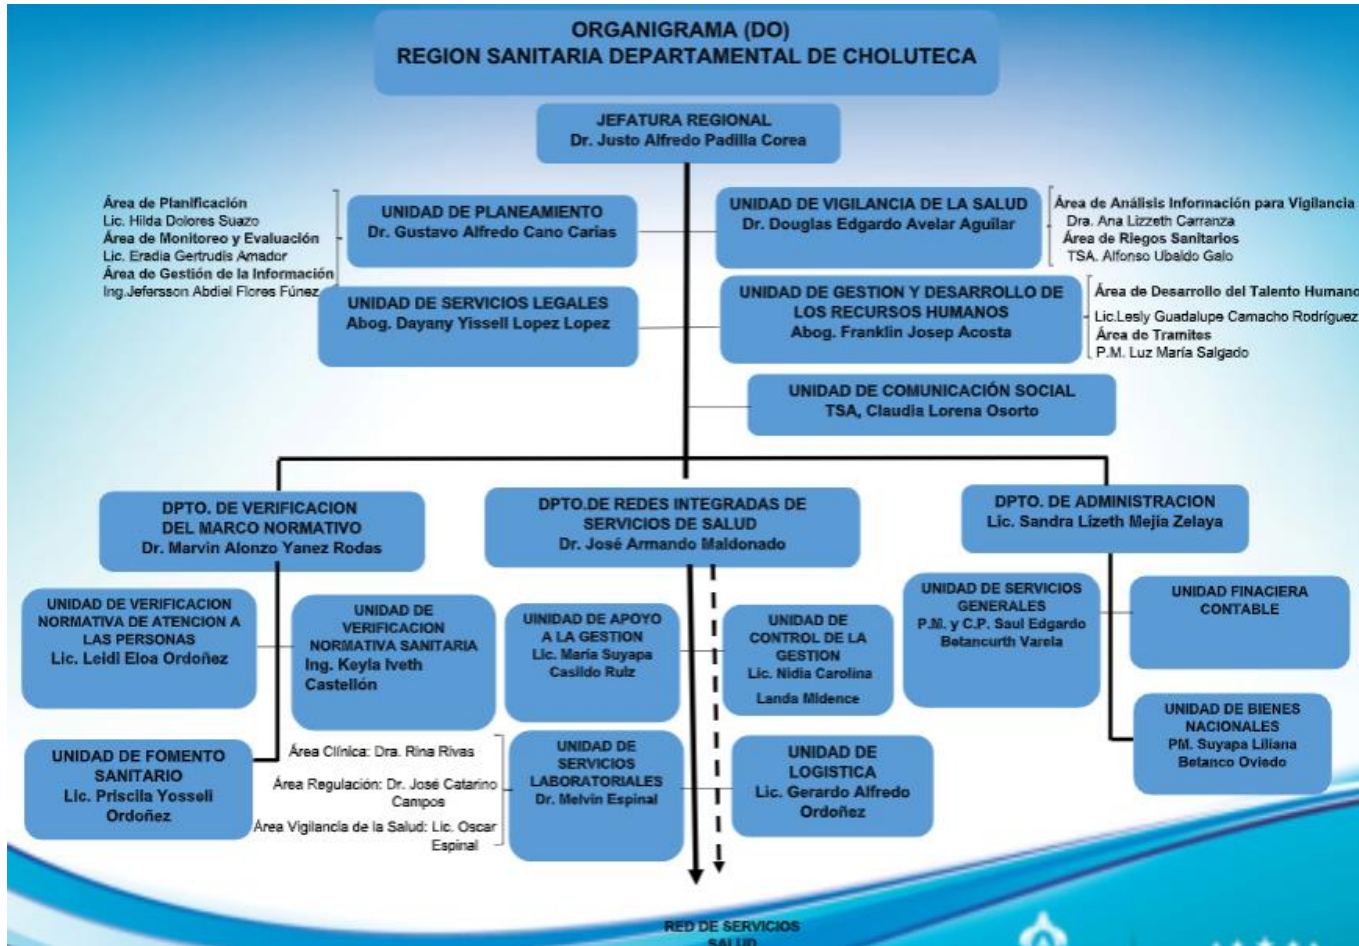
ORGANIGRAMA (DO)
REGION SANITARIA DEPARTAMENTAL DE CHOLUTECA

JEFATURA REGIONAL
Dr. Justo Alfredo Padilla Corea

Área de Planificación
Lic. Hilda Dolores Suazo
Área de Monitoreo y Evaluación
Lic. Eradia Gertrudis Amador
Área de Gestión de la Información
Ing.Jefersson Abdiel Flores Fúnez

UNIDAD DE PLANEAMIENTO
Dr. Gustavo Alfredo Cano Carias

UNIDAD DE VIGILANCIA DE LA SALUD
Dr. Douglas Edgardo Avelar Aguilar

Área de Análisis Información para Vigilancia
Dra. Ana Lizzeth Carranza
Área de Riegos Sanitarios
TSA. Alfonso Ubaldo Galo

UNIDAD DE SERVICIOS LEGALES
Abog. Dayany Yissell Lopez Lopez

UNIDAD DE GESTION Y DESARROLLO DE LOS RECURSOS HUMANOS
Abog. Franklin Josep Acosta

Área de Desarrollo del Talento Humano
Lic.Lesly Guadalupe Camacho Rodríguez
Área de Tramites
P.M. Luz María Salgado

UNIDAD DE COMUNICACIÓN SOCIAL
TSA, Claudia Lorena Osorto

DPTO. DE VERIFICACION DEL MARCO NORMATIVO
Dr. Marvin Alonzo Yanez Rodas

DPTO.DE REDES INTEGRADAS DE SERVICIOS DE SALUD
Dr. José Armando Maldonado

DPTO. DE ADMINISTRACION
Lic. Sandra Lizeth Mejía Zelaya

UNIDAD DE VERIFICACION NORMATIVA DE ATENCION A LAS PERSONAS
Lic. Leidi Eloa Ordoñez

UNIDAD DE VERIFICACION NORMATIVA SANITARIA
Ing. Keyla Iveth Castellón

UINIDAD DE APOYO A LA GESTION
Lic. Maria Suyapa Casildo Ruiz

UNIDAD DE CONTROL DE LA GESTION
Lic. Nidia Carolina Landa Midence

UNIDAD DE SERVICIOS GENERALES
P.M. y C.P. Saul Edgardo Betancurth Varela

UNIDAD FINACIERA CONTABLE

UNIDAD DE FOMENTO SANITARIO
Lic. Priscila Yosseli Ordoñez

Área Clínica: Dra. Rina Rivas
Área Regulación: Dr. José Catarino Campos
Área Vigilancia de la Salud: Lic. Oscar Espinal

UNIDAD DE SERVICIOS LABORATORIALES
Dr. Melvin Espinal

UNIDAD DE LOGISTICA
Lic. Gerardo Alfredo Ordoñez

UNIDAD DE BIENES NACIONALES
PM. Suyapa Liliana Betanco Oviedo

RED DE SERVICIOS SALUD